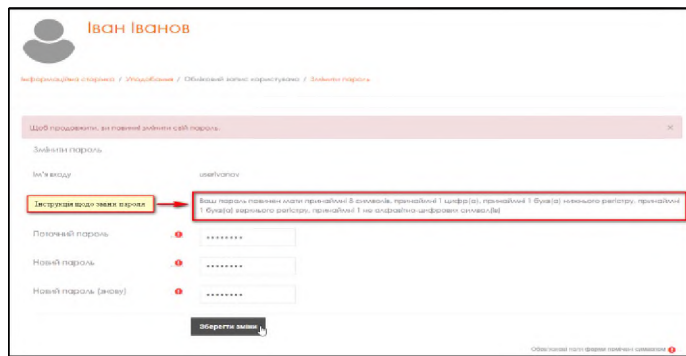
Іван Іванов

Інформаційна сторінка / Уподобання / Обліковий запис користувача / Змінити пароль

Щоб продовжити, ви повинні змінити свій пароль. ×

Змінити пароль

Ім'я входу user1vanov

Інструкція щодо зміни пароля

Ваш пароль повинен мати принаймні 8 символів, принаймні 1 цифр(а), принаймні 1 букв(а) нижнього регістру, принаймні 1 букв(а) верхнього регістру, принаймні 1 не алфавітно-цифрових символ(ів)

Поточний пароль ••••••••

Новий пароль ••••••••

Новий пароль (знову) ••••••••

Зберегти зміни

Обов'язкові поля форми помічені символом